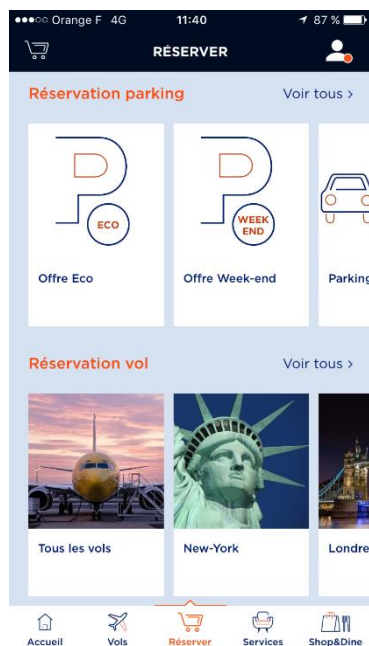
●●●○○ Orange F 4G 11:40 87 %

RÉSERVER

Réservation parking
Voir tous >

ECO
Offre Eco

WEEK END
Offre Week-end

Parking

Réservation vol
Voir tous >

Tous les vols

New-York

Londre

Accueil
Vols
Réserver
Services
Shop&Dine